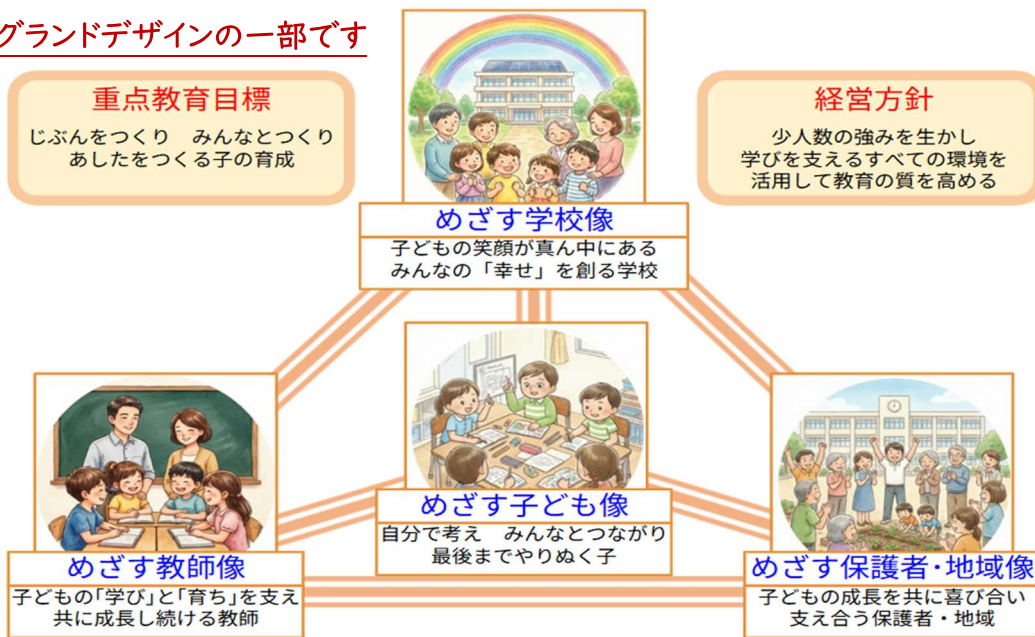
グランドデザインの一部です

重点教育目標
じぶんをつくり　みんなとつくり
あしたをつくる子の育成

経営方針
少人数の強みを生かし
学びを支えるすべての環境を
活用して教育の質を高める

めざす学校像
子どもの笑顔が真ん中にある
みんなの「幸せ」を創る学校

めざす子ども像
自分で考え　みんなとつながり
最後までやりぬく子

めざす教師像
子どもの「学び」と「育ち」を支え
共に成長し続ける教師

めざす保護者・地域像
子どもの成長を共に喜び合い
支え合う保護者・地域